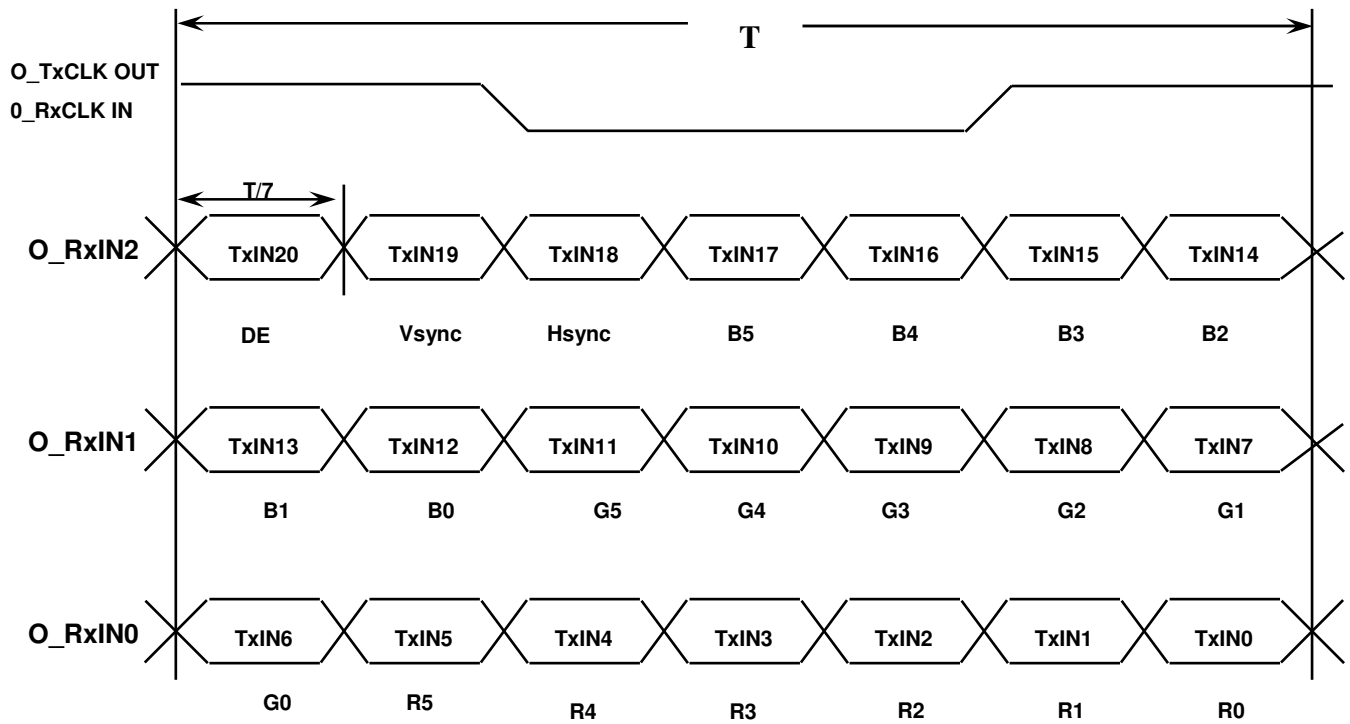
T

O_TxCLK OUT
0_RxCLK IN

T/7

O_RxIN2
TxIN20 TxIN19 TxIN18 TxIN17 TxIN16 TxIN15 TxIN14
DE Vsync Hsync B5 B4 B3 B2

O_RxIN1
TxIN13 TxIN12 TxIN11 TxIN10 TxIN9 TxIN8 TxIN7
B1 B0 G5 G4 G3 G2 G1

O_RxIN0
TxIN6 TxIN5 TxIN4 TxIN3 TxIN2 TxIN1 TxIN0
G0 R5 R4 R3 R2 R1 R0